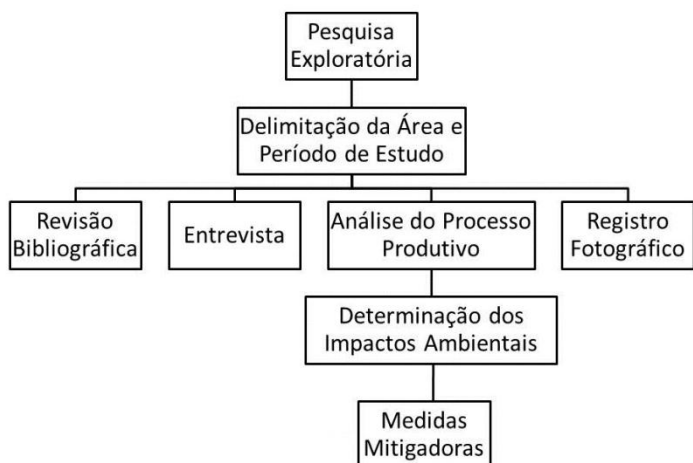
Pesquisa Exploratória

Delimitação da Área e Período de Estudo

Revisão Bibliográfica

Entrevista

Análise do Processo Produtivo

Registro Fotográfico

Determinação dos Impactos Ambientais

Medidas Mitigadoras